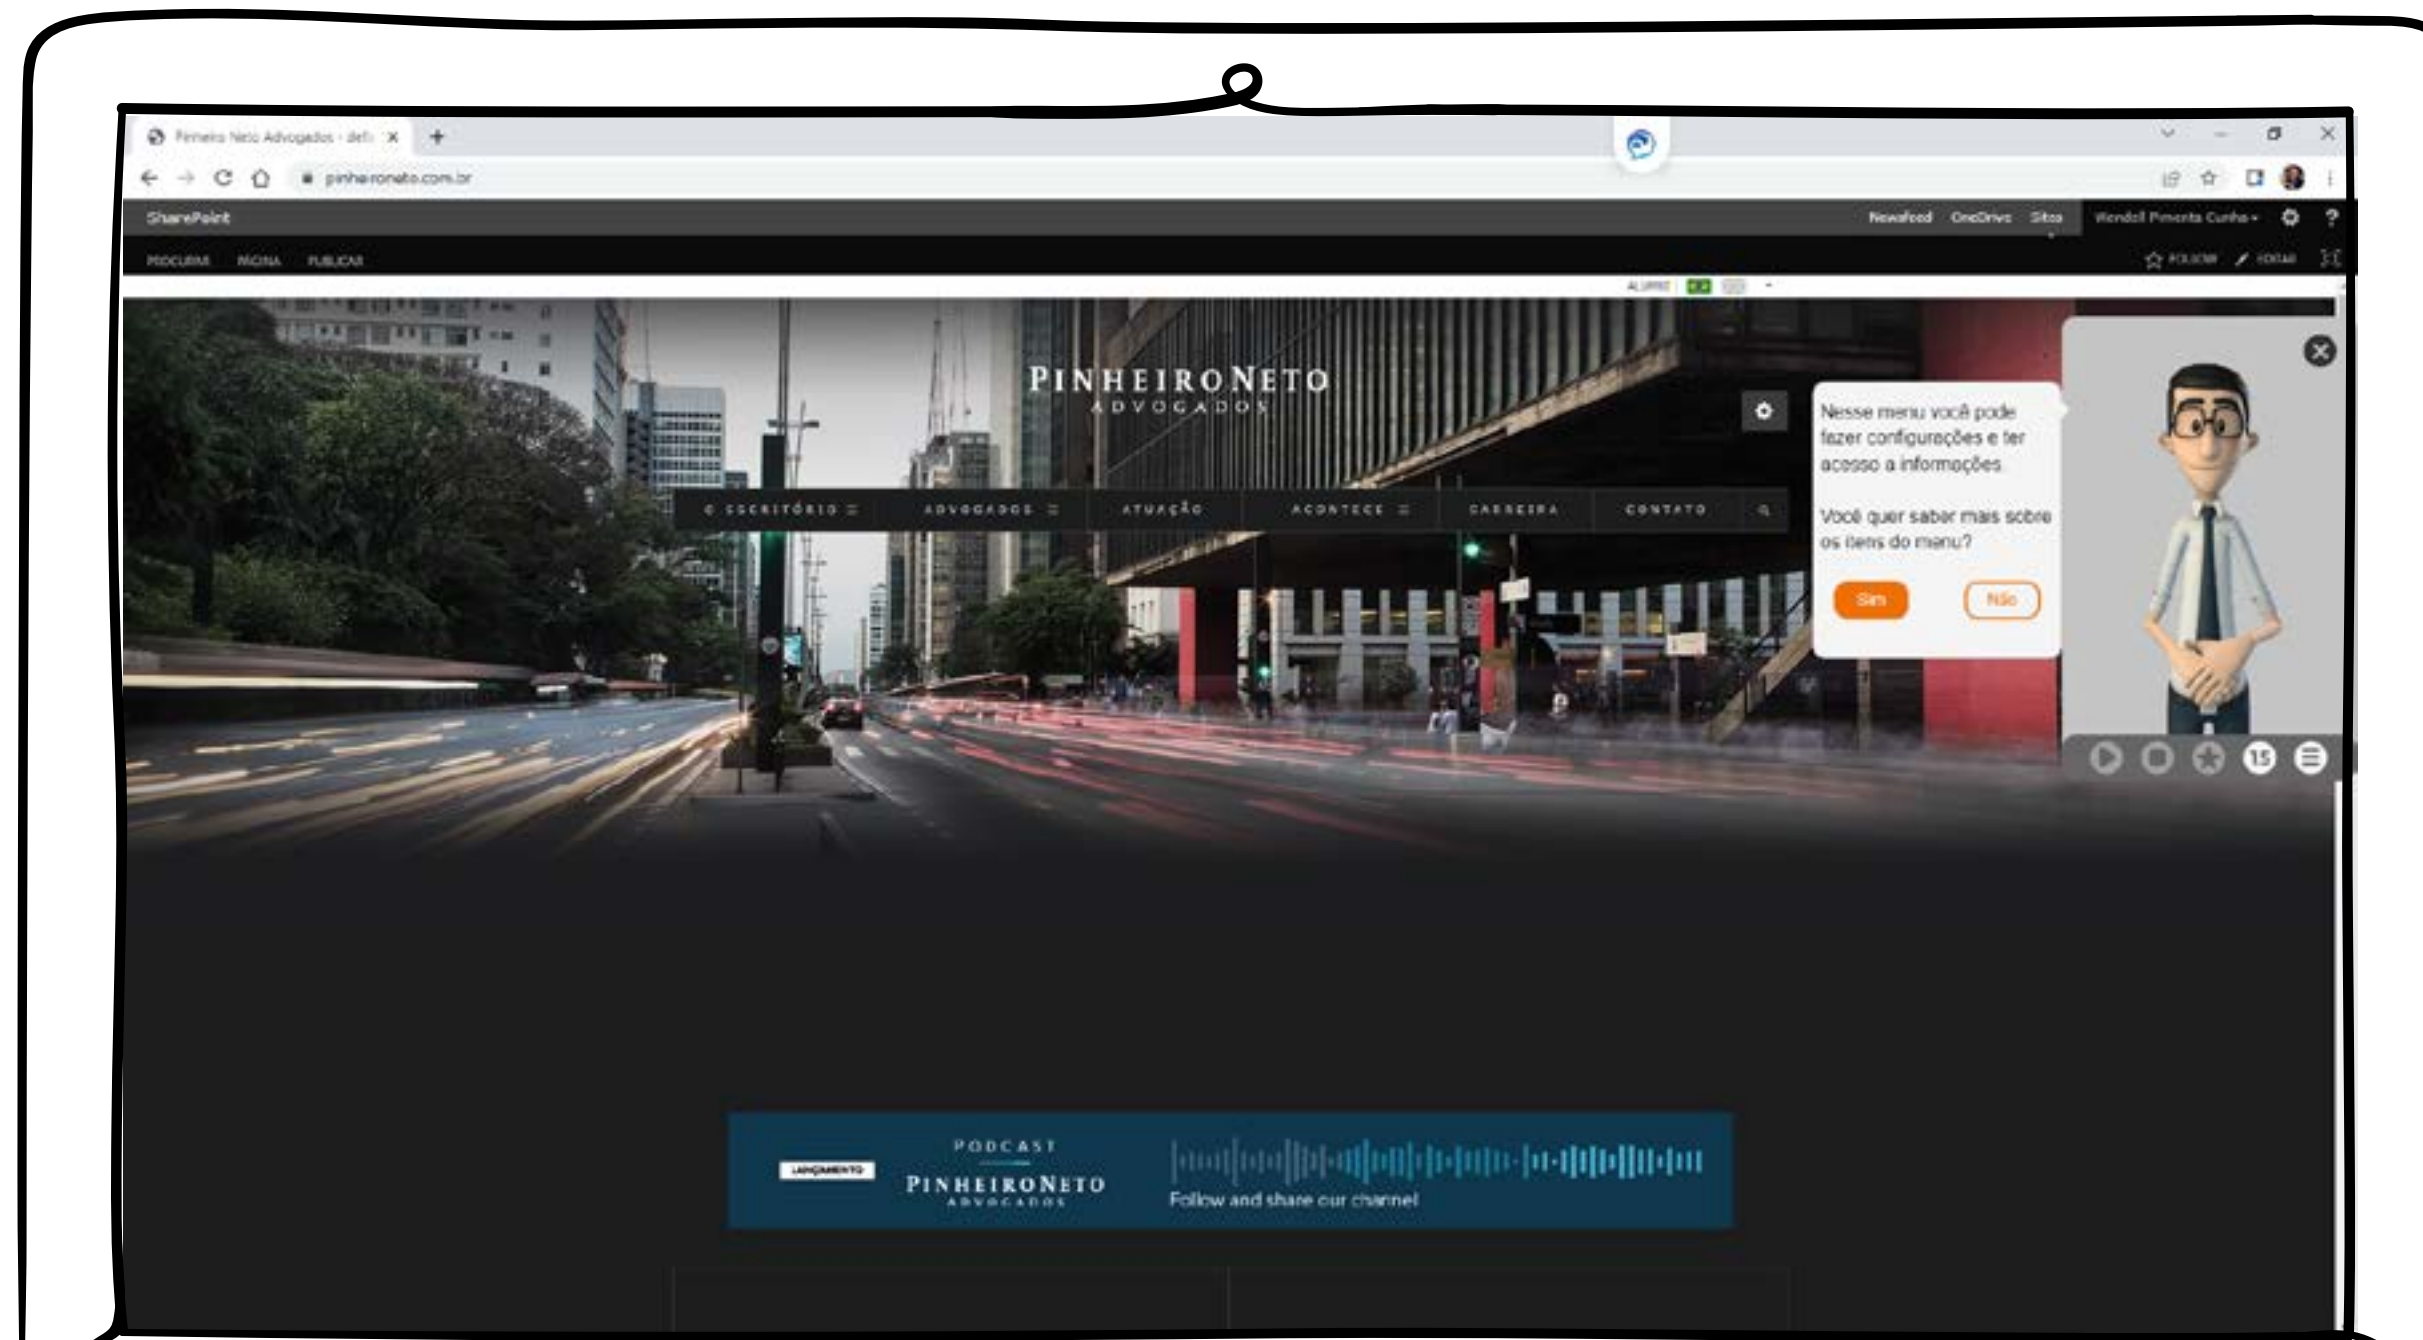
Pinheiro Neto Advogados - defi ×

pinheironeto.com.br

SharePoint

Newsfeed OneDrive Sites

Wendell Pimenta Cunha

PROCURAR PÁGINA PUBLICAR

SEGUIR EDITAR

PINHEIRONETO
ADVOGADOS

O ESCRITÓRIO ADVOGADOS ATUAÇÃO ACONTECE CARREIRA CONTATO

Nesse menu você pode fazer configurações e ter acesso a informações

Você quer saber mais sobre os itens do menu?

Sim Não

15

LANÇAMENTO

PODCAST
PINHEIRONETO
ADVOGADOS

Follow and share our channel